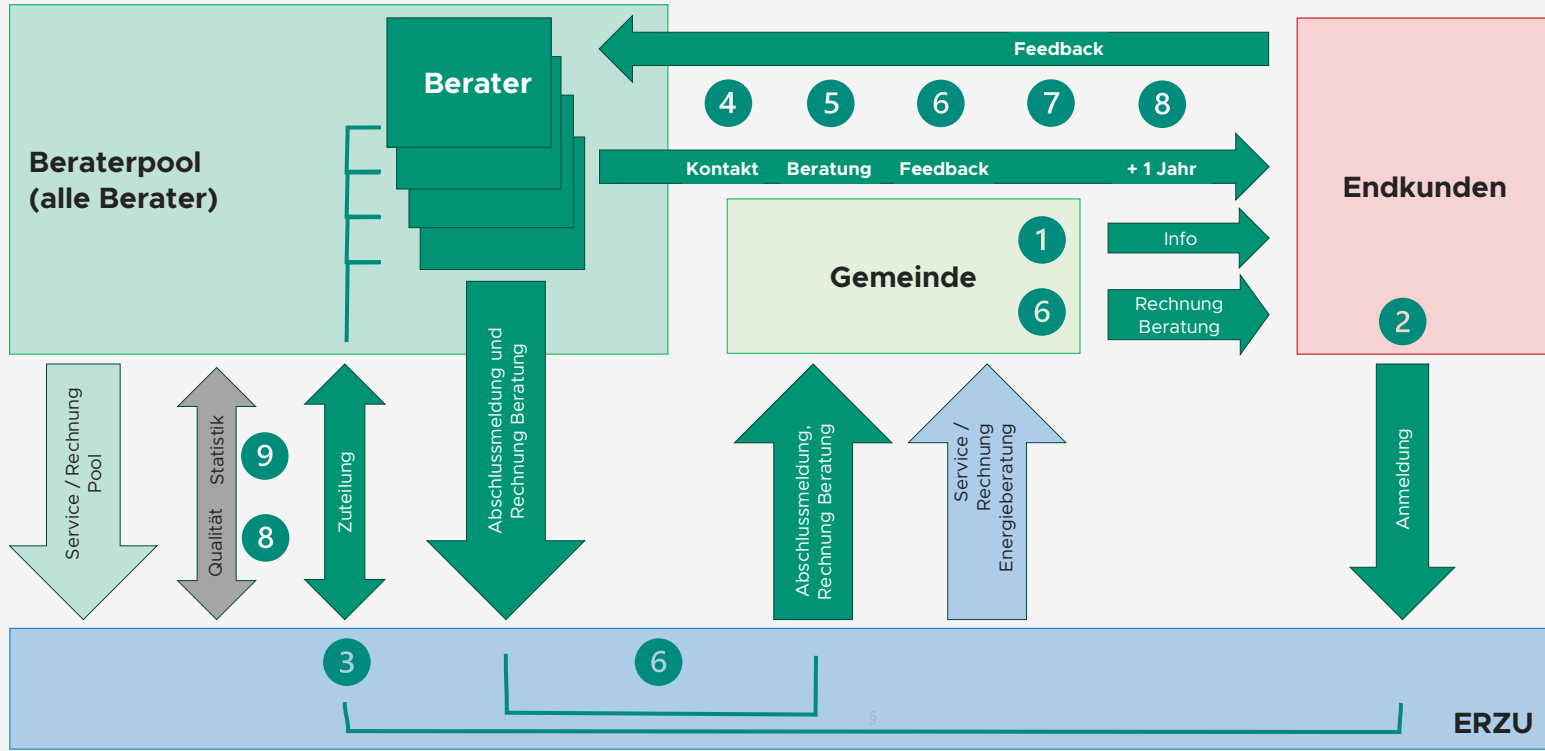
Berater

Feedback

4 5 6 7 8

Beraterpool (alle Berater)

Kontakt Beratung Feedback + 1 Jahr

Endkunden

1

Gemeinde

6

Info

Rechnung Beratung

2

Service / Rechnung Pool

Qualität Statistik

9

8

Zuteilung

Abschlussmeldung und Rechnung Beratung

Abschlussmeldung, Rechnung Beratung

Service / Rechnung Energieberatung

Anmeldung

3

6

§

ERZU